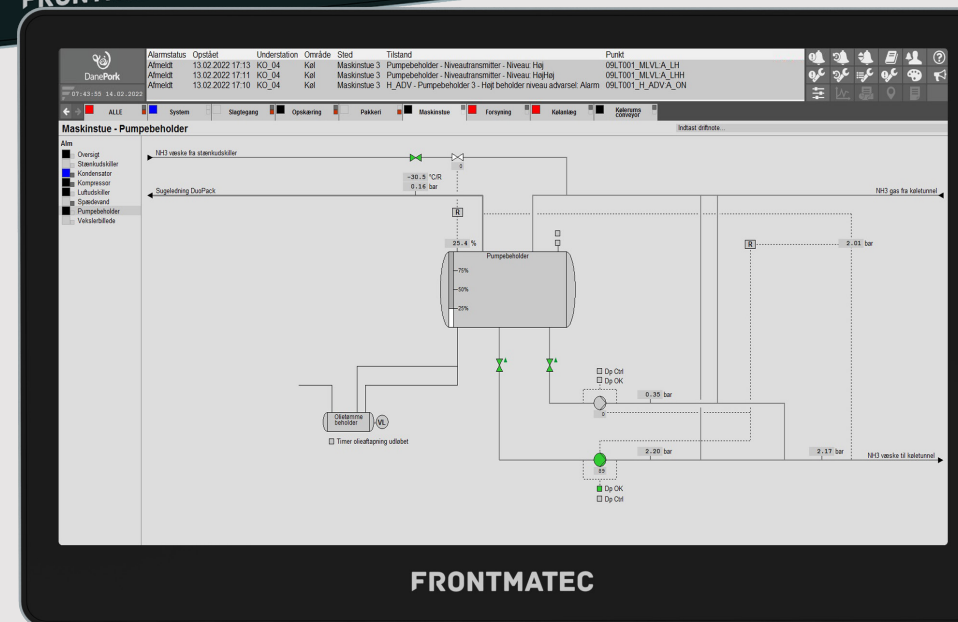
FRONT

DanePork
07:43:55 14.02.2022

| Alarmstatus | Opstået | Understation | Område | Sted | Tilstand | Punkt |
|---|---|---|---|---|---|---|
| Afmeldt | 13.02.2022 17:13 | KO_04 | Køl | Maskinstue 3 | Pumpebeholder - Niveautransmitter - Niveau: Høj | 09LT001_MLVL:A_LH |
| Afmeldt | 13.02.2022 17:11 | KO_04 | Køl | Maskinstue 3 | Pumpebeholder - Niveautransmitter - Niveau: HøjHøj | 09LT001_MLVL:A_LHH |
| Afmeldt | 13.02.2022 17:10 | KO_04 | Køl | Maskinstue 3 | H_ADV - Pumpebeholder 3 - Højt beholder niveau advarsel: Alarm | 09LT001_HADV:A_ON |

ALLE System Slagtegang Opskæring Pakkeri Maskinstue Forsyning Kølanlæg Kølerums conveyor

Maskinstue - Pumpebeholder

Indtast driftnote...

Alm
Oversigt
Stænkudskiller
Kondensator
Kompressor
Luftudskiller
Spædevand
Pumpebeholder
Vekslerbillede

NH3 væske fra stænkudskiller
0
-30.5 °C/R
0.16 bar
Sugeledning DuoPack
NH3 gas fra køletunnel
R
R
2.01 bar
25.4 %
Pumpebeholder
75%
50%
25%
Olietømme beholder
VL
Timer olieaftapning udløbet
Dp Ctrl
Dp OK
0.35 bar
0
2.20 bar
2.17 bar
NH3 væske til køletunnel
55
Dp OK
Dp Ctrl

FRONTMATEC